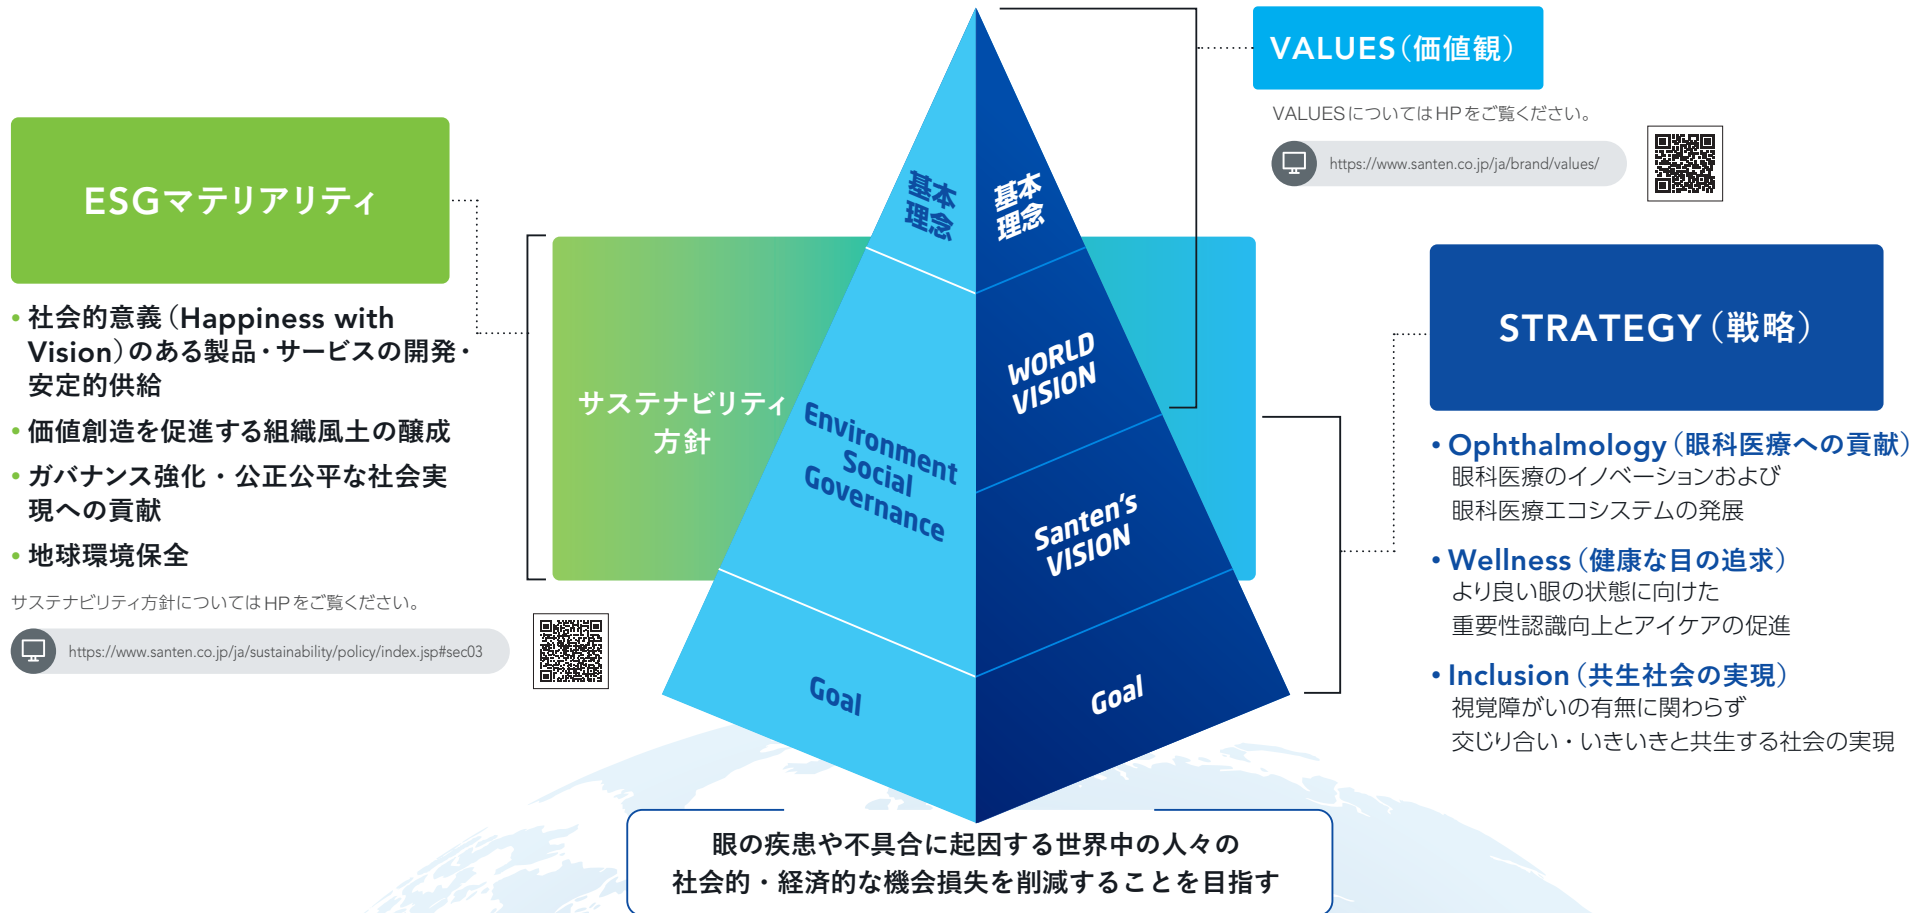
ESGマテリアリティ

• 社会的意義（Happiness with Vision）のある製品・サービスの開発・安定的供給
• 価値創造を促進する組織風土の醸成
• ガバナンス強化・公正公平な社会実現への貢献
• 地球環境保全

サステナビリティ方針についてはHPをご覧ください。

https://www.santen.co.jp/ja/sustainability/policy/index.jsp#sec03

サステナビリティ方針

基本理念

基本理念

WORLD VISION

Environment Social Governance

Santen's VISION

Goal

Goal

VALUES（価値観）

VALUESについてはHPをご覧ください。

https://www.santen.co.jp/ja/brand/values/

STRATEGY（戦略）

• Ophthalmology（眼科医療への貢献）
眼科医療のイノベーションおよび
眼科医療エコシステムの発展

• Wellness（健康な目の追求）
より良い眼の状態に向けた
重要性認識向上とアイケアの促進

• Inclusion（共生社会の実現）
視覚障がいの有無に関わらず
交じり合い・いきいきと共生する社会の実現

眼の疾患や不具合に起因する世界中の人々の
社会的・経済的な機会損失を削減することを目指す